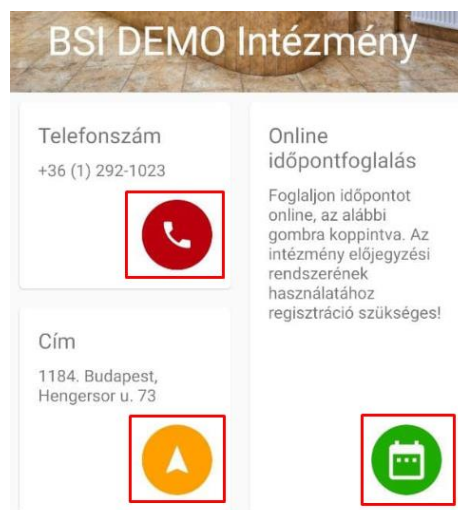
BSI DEMO Intézmény

Telefonszám

+36 (1) 292-1023

Cím

1184. Budapest, Hengersor u. 73

Online időpontfoglalás

Foglaljon időpontot online, az alábbi gombra koppintva. Az intézmény előjegyzési rendszerének használatához regisztráció szükséges!